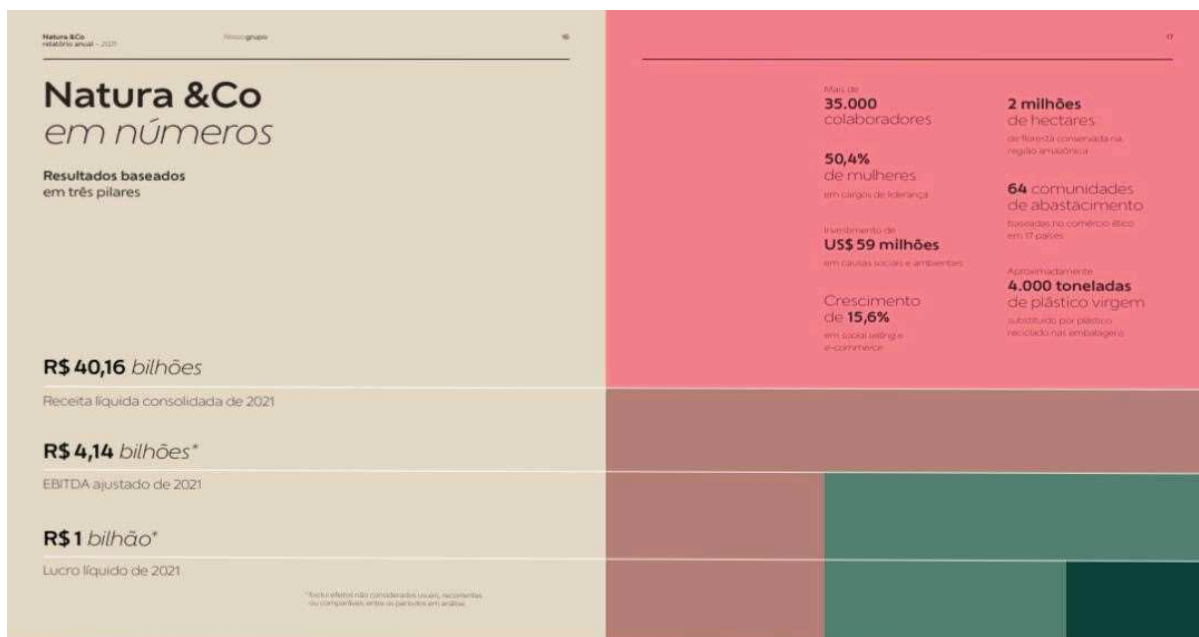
Natura &Co
relatório anual - 2021

Nosso grupo

16

17

Natura &Co
em números

Resultados baseados em três pilares

R$ 40,16 bilhões
Receita líquida consolidada de 2021

R$ 4,14 bilhões*
EBITDA ajustado de 2021

R$ 1 bilhão*
Lucro líquido de 2021

*Exclui efeitos não considerados usuais, recorrentes ou comparáveis entre os períodos em análise.

Mais de
35.000
colaboradores

50,4%
de mulheres
em cargos de liderança

Investimento de
US$ 59 milhões
em causas sociais e ambientais

Crescimento
de 15,6%
em social selling e e-commerce

2 milhões
de hectares
de floresta conservada na região amazônica

64 comunidades
de abastecimento
baseadas no comércio ético em 17 países

Aproximadamente
4.000 toneladas
de plástico virgem
substituído por plástico reciclado nas embalagens